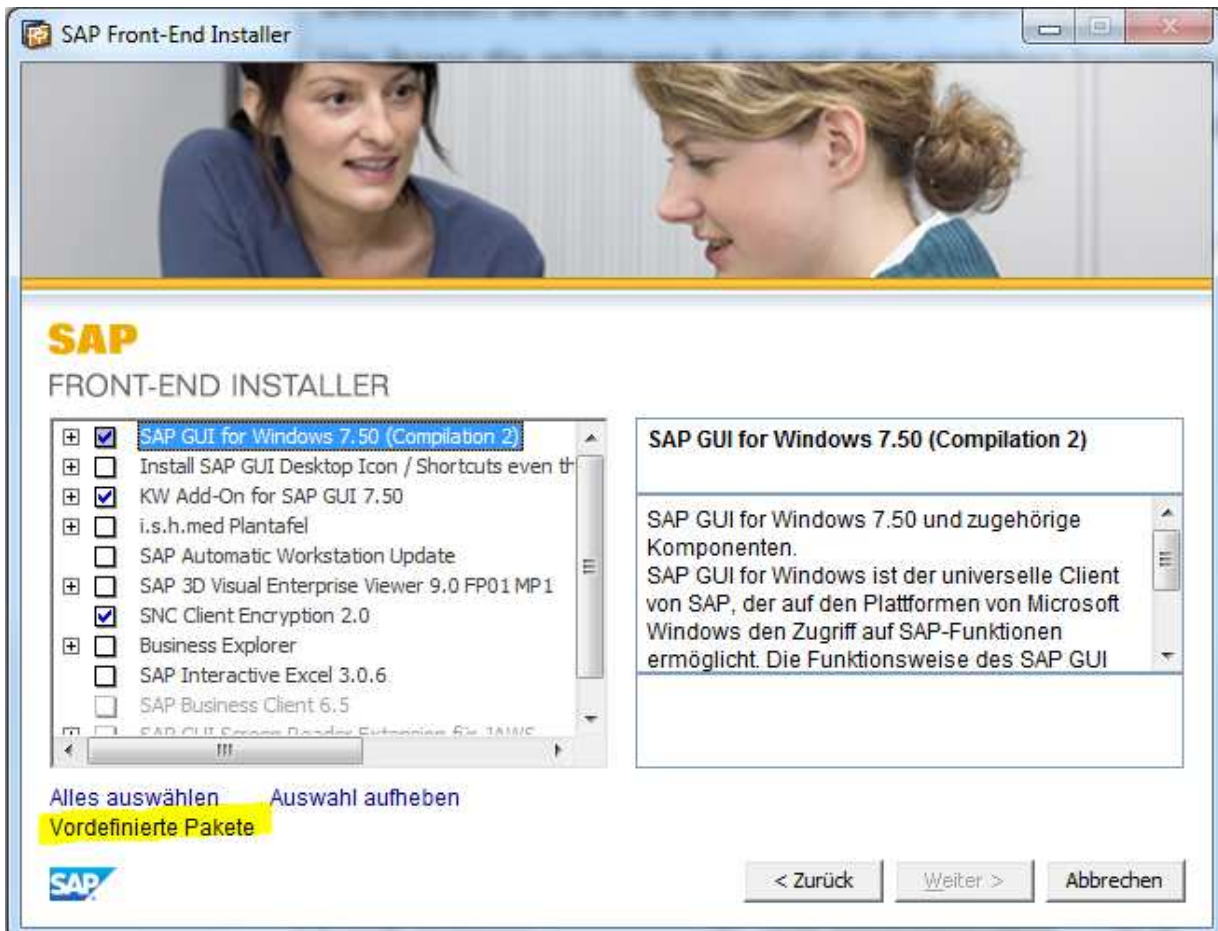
SAP Front-End Installer

SAP
FRONT-END INSTALLER

SAP GUI for Windows 7.50 (Compilation 2)
Install SAP GUI Desktop Icon / Shortcuts even th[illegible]
KW Add-On for SAP GUI 7.50
i.s.h.med Plantafel
SAP Automatic Workstation Update
SAP 3D Visual Enterprise Viewer 9.0 FP01 MP1
SNC Client Encryption 2.0
Business Explorer
SAP Interactive Excel 3.0.6
SAP Business Client 6.5
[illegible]

SAP GUI for Windows 7.50 (Compilation 2)

SAP GUI for Windows 7.50 und zugehörige Komponenten.
SAP GUI for Windows ist der universelle Client von SAP, der auf den Plattformen von Microsoft Windows den Zugriff auf SAP-Funktionen ermöglicht. Die Funktionsweise des SAP GUI

Alles auswählen Auswahl aufheben
Vordefinierte Pakete

SAP

< Zurück Weiter > Abbrechen